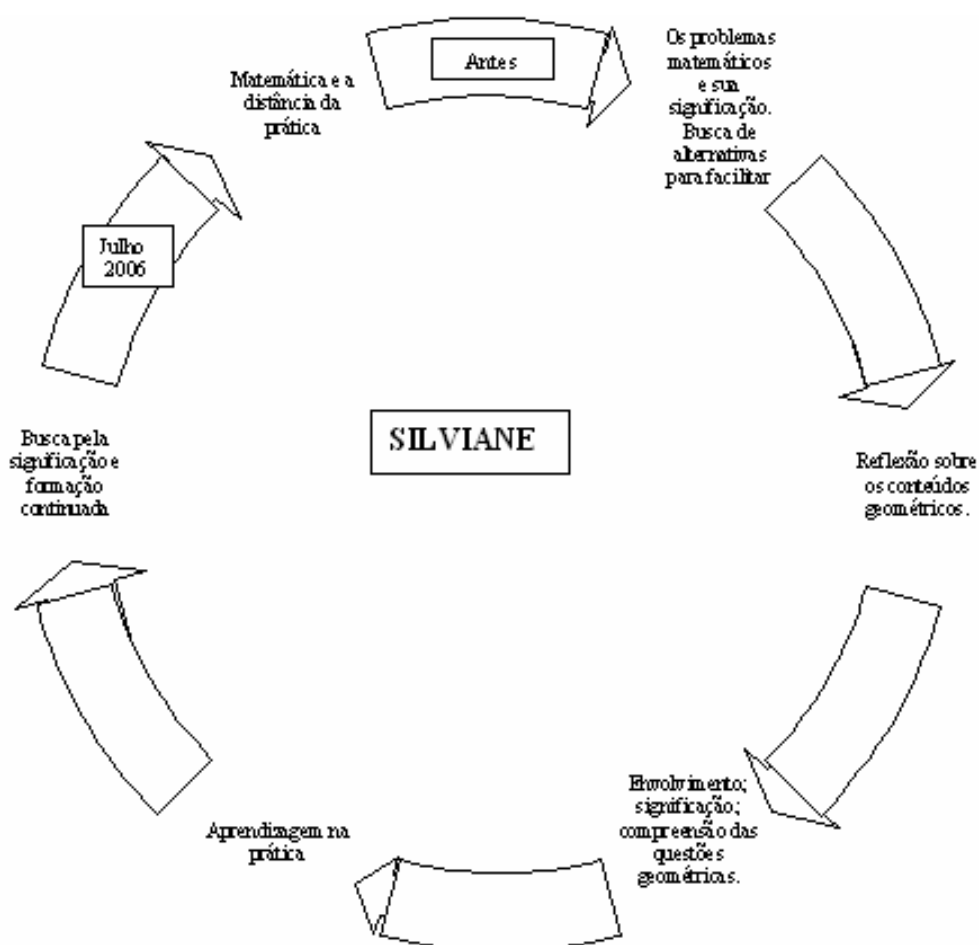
Antes

Os problemas matemáticos e sua significação. Busca de alternativas para facilitar

Reflexão sobre os conteúdos geométricos.

Envolvimento; significação; compreensão das questões geométricas.

Aprendizagem na prática

Busca pela significação e formação continuada

Julho 2006

Matemática e a distância da prática

SILVIANE